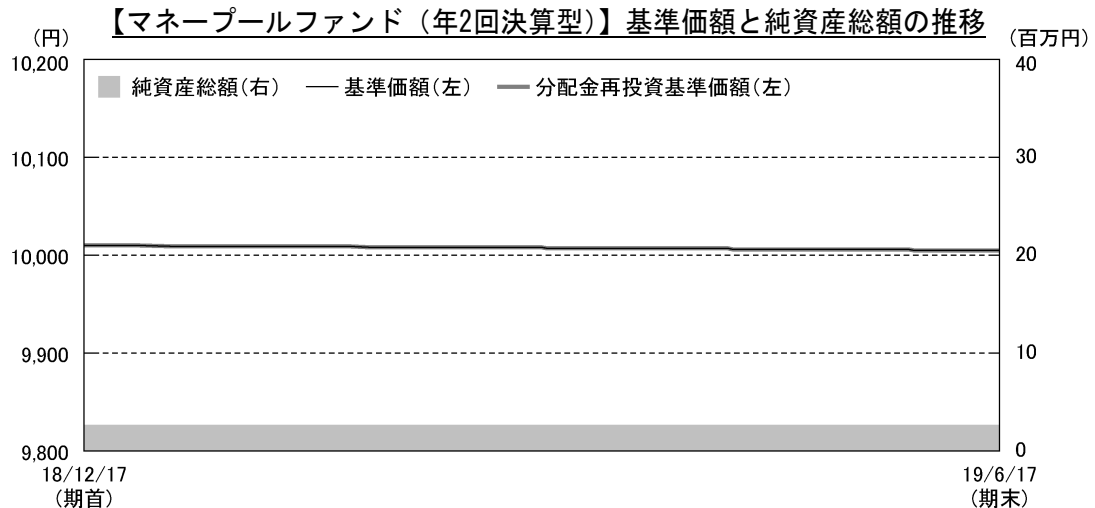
【マネープールファンド（年2回決算型）】基準価額と純資産総額の推移

（円）

（百万円）

純資産総額（右）　基準価額（左）　分配金再投資基準価額（左）

10,200
10,100
10,000
9,900
9,800

40
30
20
10
0

18/12/17
（期首）

19/6/17
（期末）